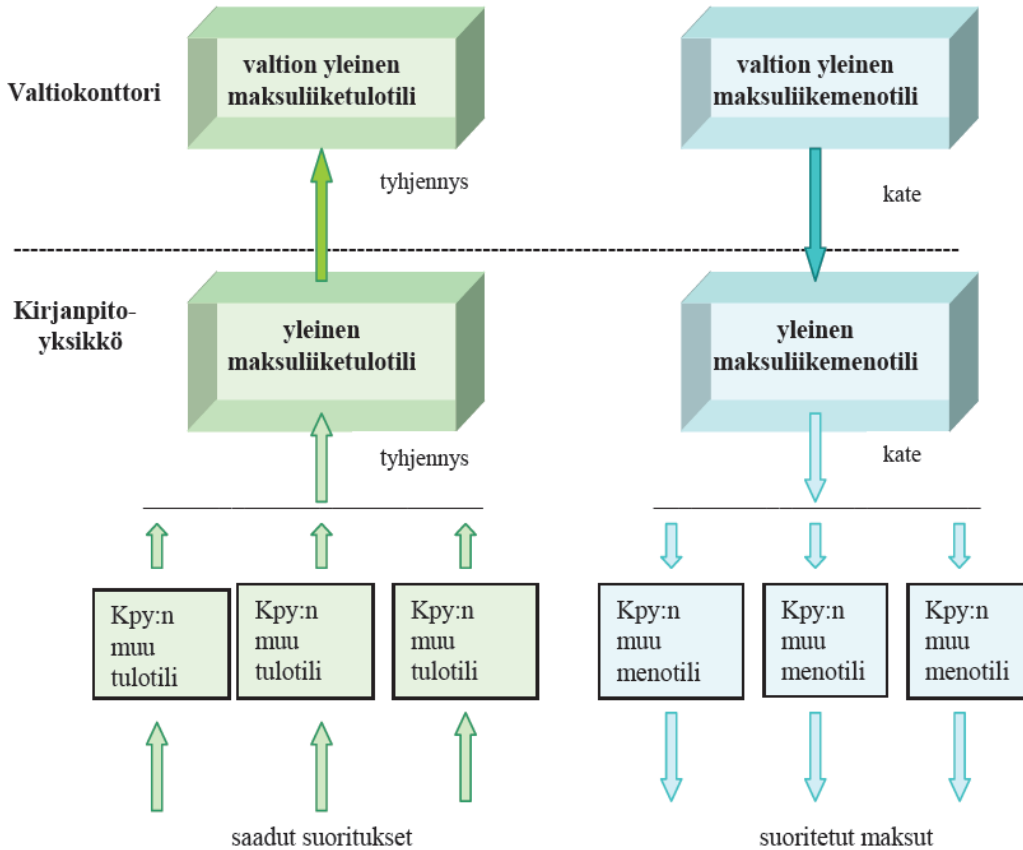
Valtiokonttori

valtion yleinen maksuliiketulotili

valtion yleinen maksuliikemenotili

tyhjennys

kate

Kirjanpitoyksikkö

yleinen maksuliiketulotili

yleinen maksuliikemenotili

tyhjennys

kate

Kpy:n muu tulotili

Kpy:n muu tulotili

Kpy:n muu tulotili

Kpy:n muu menotili

Kpy:n muu menotili

Kpy:n muu menotili

saadut suoritukset

suoritetut maksut